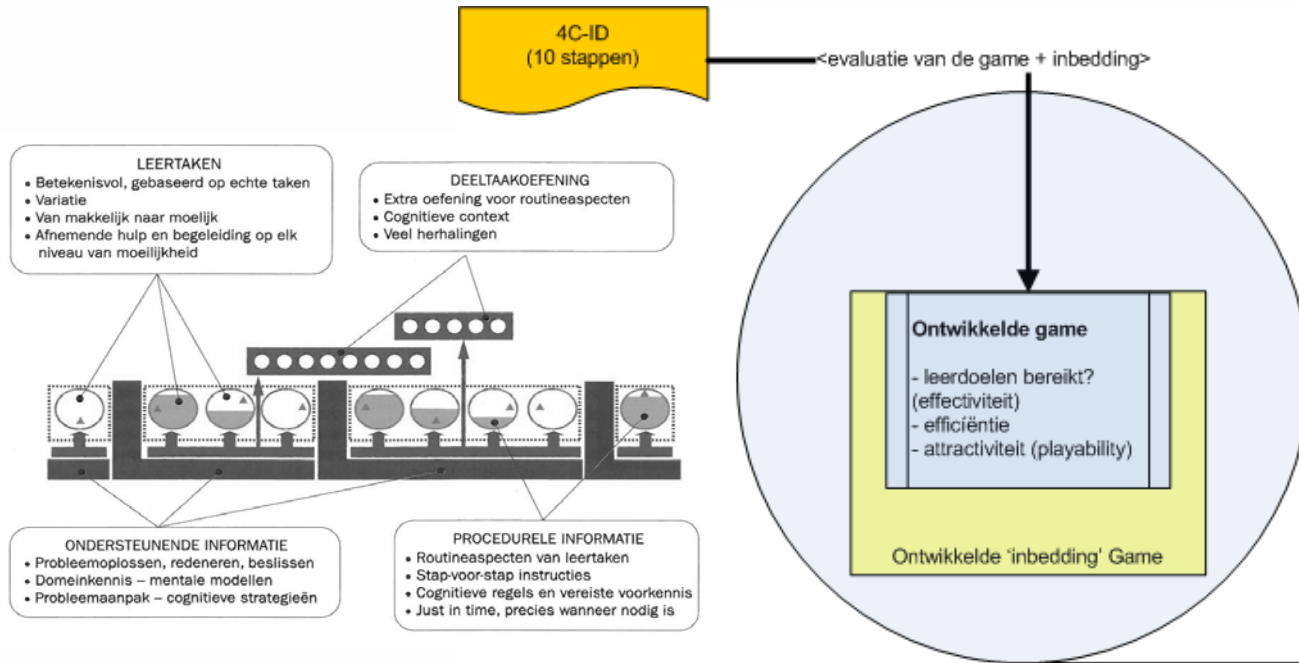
4C-ID
(10 stappen)

<evaluatie van de game + inbedding>

LEERTAKEN
• Betekenisvol, gebaseerd op echte taken
• Variatie
• Van makkelijk naar moeilijk
• Afnemende hulp en begeleiding op elk niveau van moeilijkheid

DEELTAAKOEFENING
• Extra oefening voor routineaspecten
• Cognitieve context
• Veel herhalingen

ONDERSTEUNENDE INFORMATIE
• Probleemoplossen, redeneren, beslissen
• Domeinkennis – mentale modellen
• Probleemaanpak – cognitieve strategieën

PROCEDURELE INFORMATIE
• Routineaspecten van leertaken
• Stap-voor-stap instructies
• Cognitieve regels en vereiste voorkennis
• Just in time, precies wanneer nodig is

Ontwikkelde game

- leerdoelen bereikt? (effectiviteit)
- efficíëntie
- attractiviteit (playability)

Ontwikkelde 'inbedding' Game